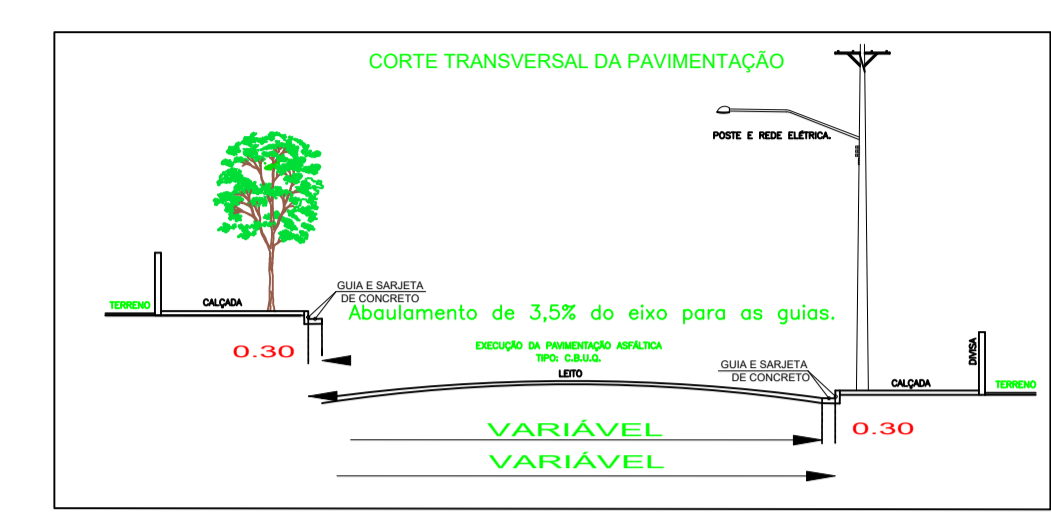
CORTE TRANSVERSAL DA PAVIMENTAÇÃO

POSTE E REDE ELÉTRICA.

TERRENO

CALÇADA

GUIA E SARJETA DE CONCRETO

Abaulamento de 3,5% do eixo para as guias.

0.30

EXECUÇÃO DA PAVIMENTAÇÃO ASFÁLTICA
TIPO: C.B.U.Q.

LEITO

GUIA E SARJETA DE CONCRETO

DIVISA

CALÇADA

TERRENO

VARIÁVEL

0.30

VARIÁVEL